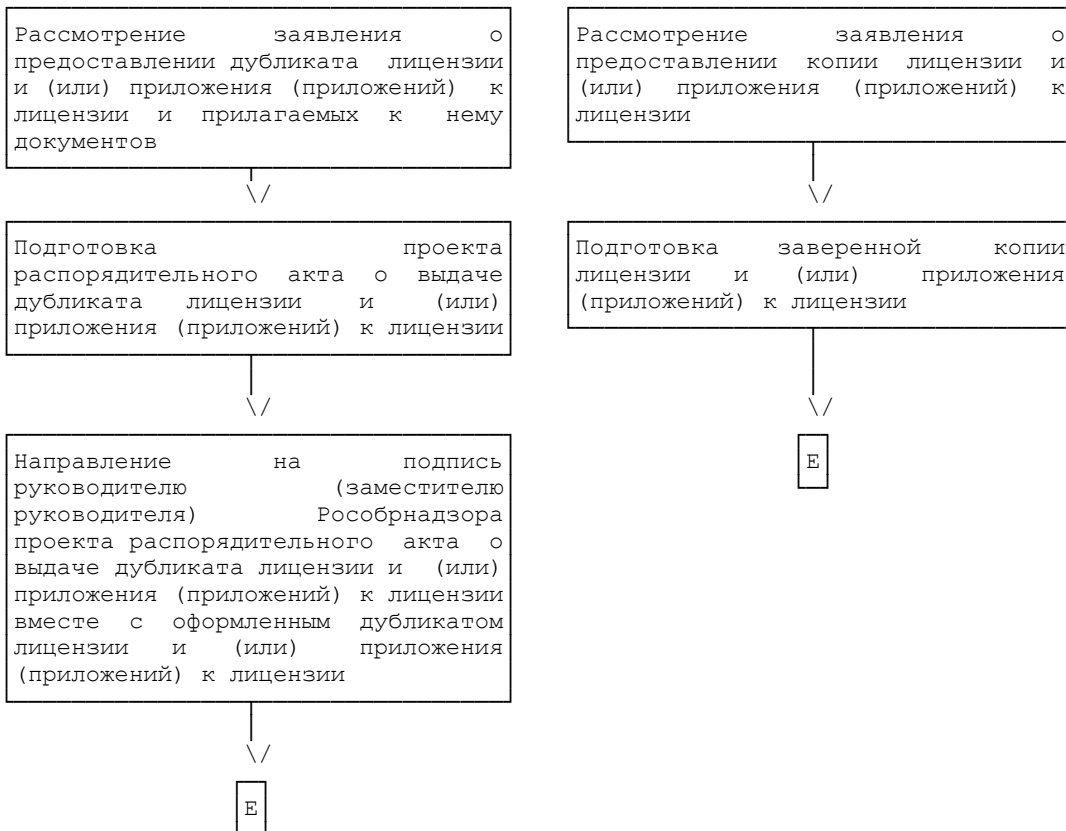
Рассмотрение заявления о предоставлении дубликата лицензии и (или) приложения (приложений) к лицензии и прилагаемых к нему документов

\/

Подготовка проекта распорядительного акта о выдаче дубликата лицензии и (или) приложения (приложений) к лицензии

\/

Направление на подпись руководителю (заместителю руководителя) Рособрнадзора проекта распорядительного акта о выдаче дубликата лицензии и (или) приложения (приложений) к лицензии вместе с оформленным дубликатом лицензии и (или) приложения (приложений) к лицензии

\/

E

Рассмотрение заявления о предоставлении копии лицензии и (или) приложения (приложений) к лицензии

\/

Подготовка заверенной копии лицензии и (или) приложения (приложений) к лицензии

\/

E